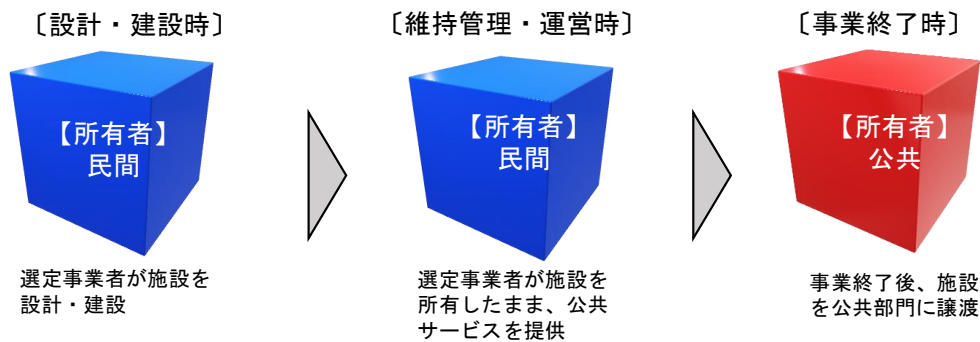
〔設計・建設時〕

【所有者】
民間

選定事業者が施設を設計・建設

〔維持管理・運営時〕

【所有者】
民間

選定事業者が施設を所有したまま、公共サービスを提供

〔事業終了時〕

【所有者】
公共

事業終了後、施設を公共部門に譲渡